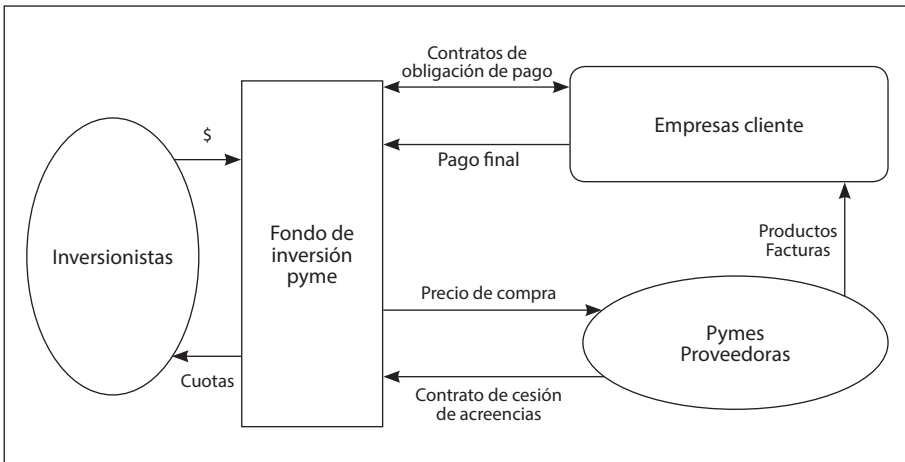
Contratos de obligación de pago

Empresas cliente

$

Pago final

Inversionistas

Fondo de inversión pyme

Productos
Facturas

Precio de compra

Pymes Proveedoras

Cuotas

Contrato de cesión de acreencias